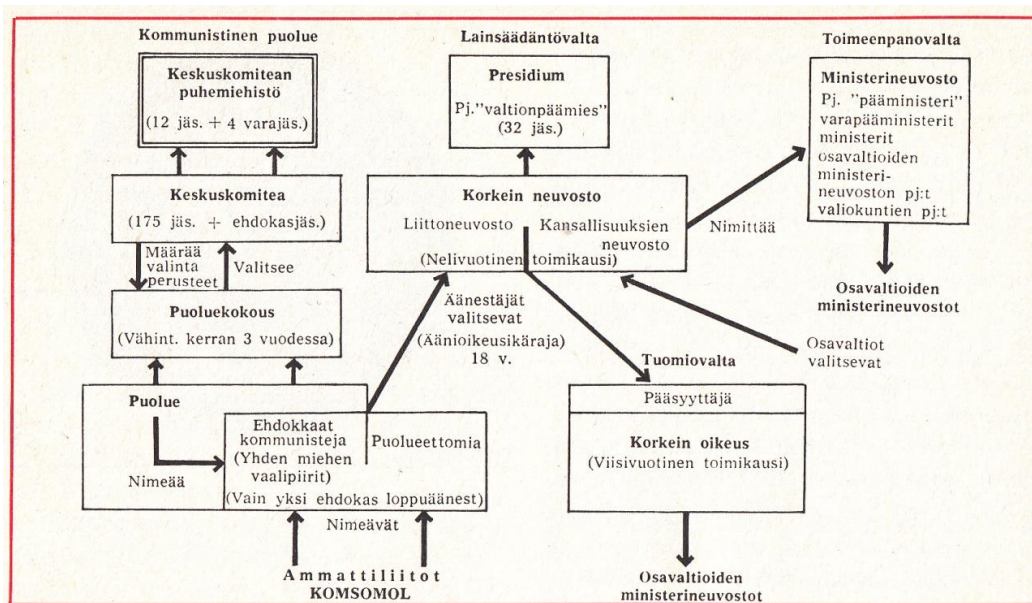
Kommunistinen puolue

Keskuskomitean puhemiehistö
(12 jäs. + 4 varajäs.)

Keskuskomitea
(175 jäs. + ehdokasjäs.)

Määrää valinta perusteet

Valitsee

Puoluekokous
(Vähint. kerran 3 vuodessa)

Puolue

Nimeää

Ehdokkaat kommunisteja (Yhden miehen vaalipiirit)

Puolueettomia

(Vain yksi ehdokas loppuäänest)

Nimeävät

Ammattiliitot
KOMSOMOL

Lainsäädäntövalta

Presidium
Pj."valtionpäämies" (32 jäs.)

Korkein neuvosto
Liittoneuvosto
Kansallisuuksien neuvosto
(Nelivuotinen toimikausi)

Äänestäjät valitsevat (Äänioikeusikäraja) 18 v.

Toimeenpanovalta

Ministerineuvosto
Pj. "pääministeri"
varapääministerit
ministerit
osavaltioiden ministerineuvoston pj:t
valiokuntien pj:t

Nimittää

Osavaltioiden ministerineuvostot

Osavaltiot valitsevat

Tuomiovalta

Pääsyyttäjä

Korkein oikeus
(Viisivuotinen toimikausi)

Osavaltioiden ministerineuvostot